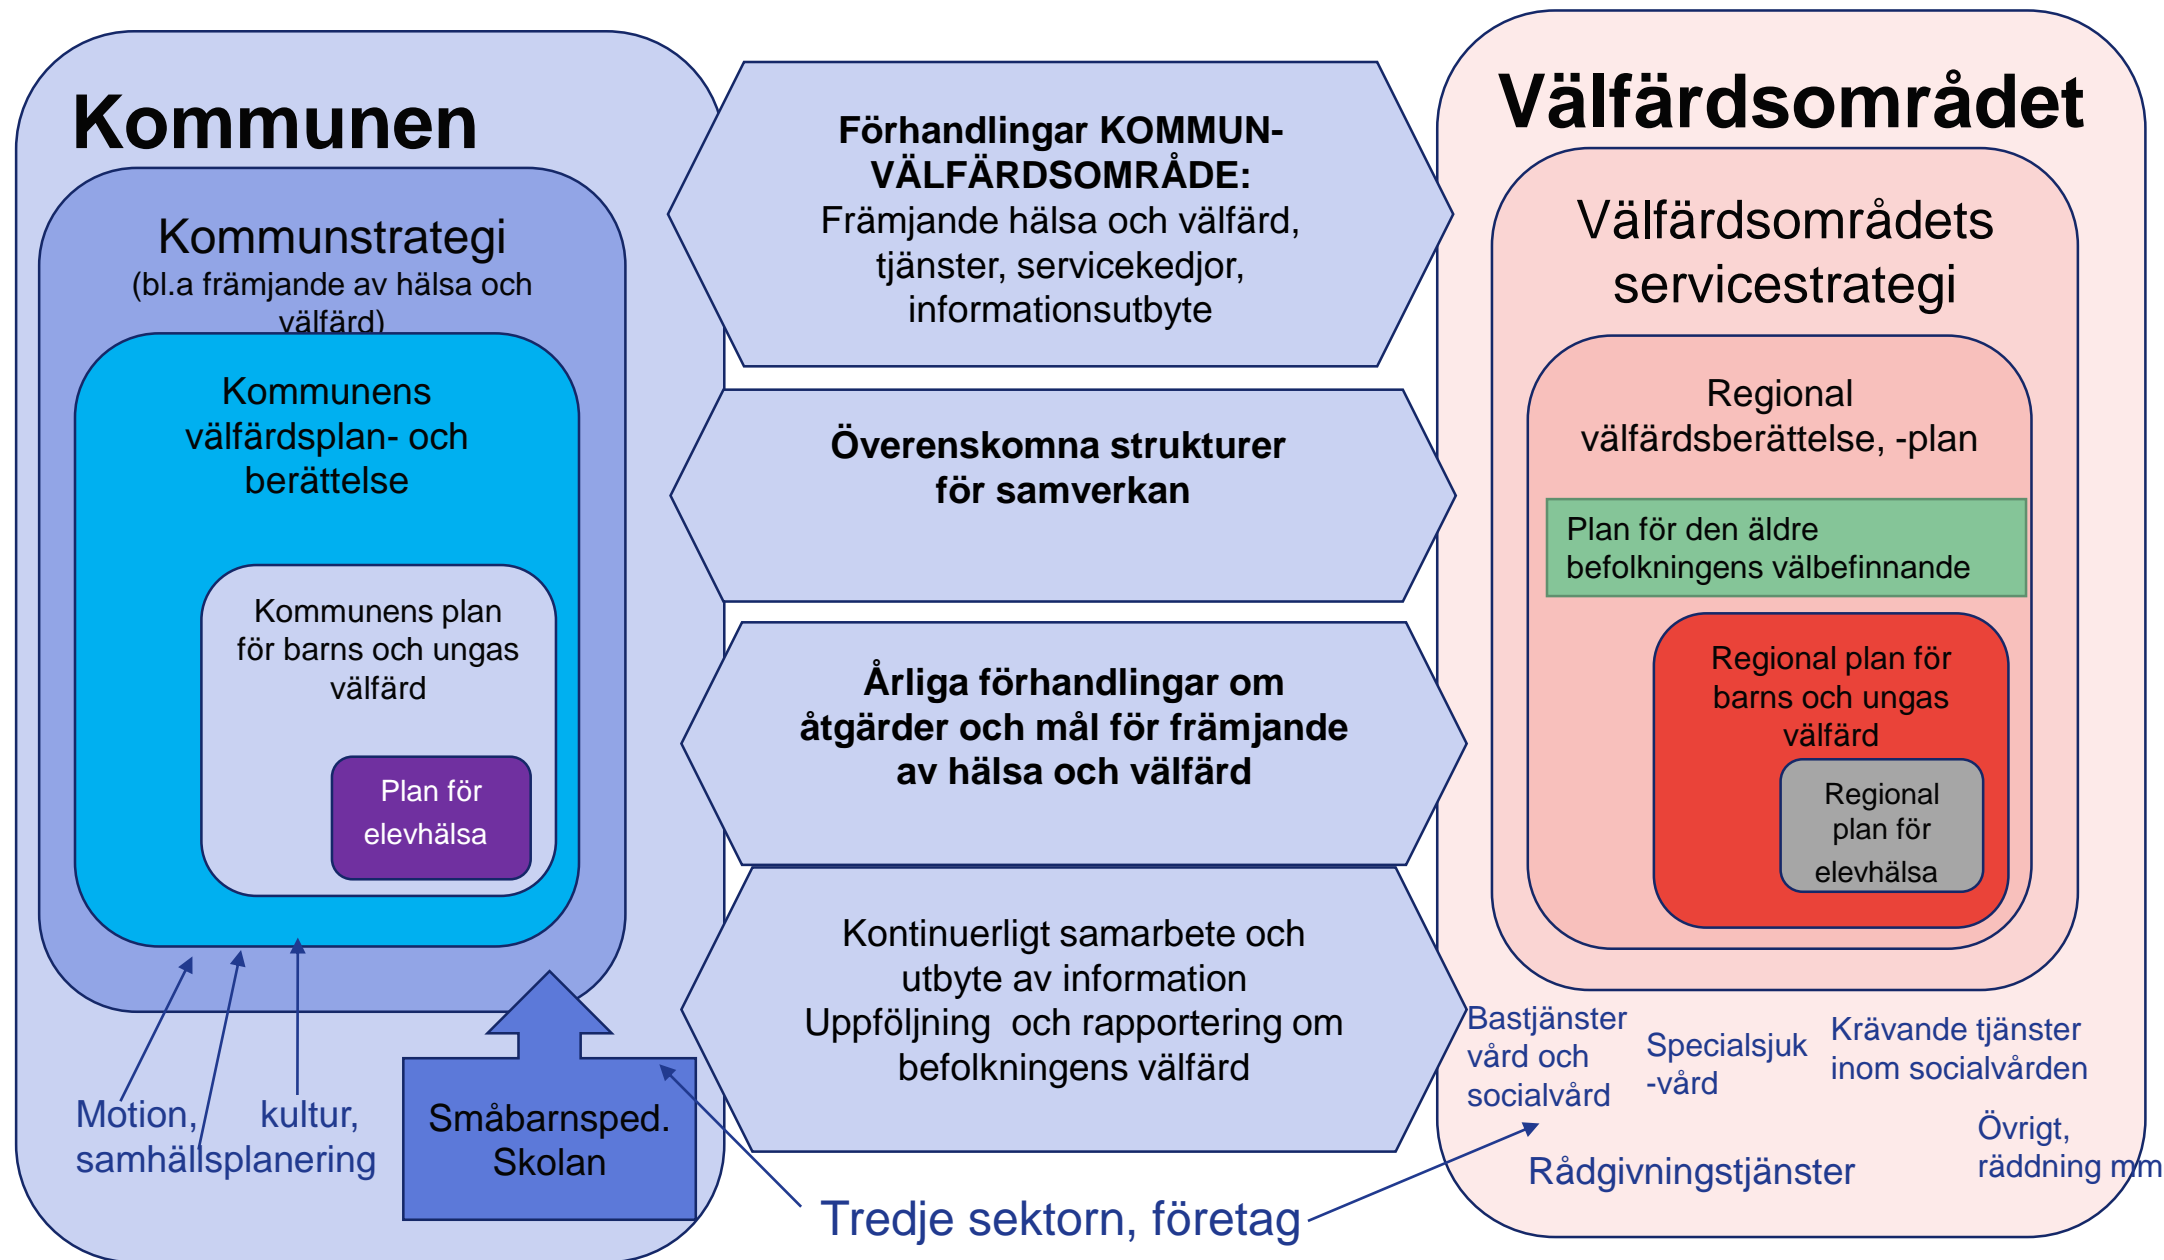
Kommunen

Kommunstrategi
(bl.a främjande av hälsa och välfärd)

Kommunens välfärdsplan- och berättelse

Kommunens plan för barns och ungas välfärd

Plan för elevhälsa

Motion, kultur, samhällsplanering

Småbarnsped. Skolan

Förhandlingar KOMMUN-VÄLFÄRDSOMRÅDE:
Främjande hälsa och välfärd, tjänster, servicekedjor, informationsutbyte

Överenskomna strukturer för samverkan

Årliga förhandlingar om åtgärder och mål för främjande av hälsa och välfärd

Kontinuerligt samarbete och utbyte av information
Uppföljning och rapportering om befolkningens välfärd

Tredje sektorn, företag

Välfärdsområdet

Välfärdsområdets servicestrategi

Regional välfärdsberättelse, -plan

Plan för den äldre befolkningens välbefinnande

Regional plan för barns och ungas välfärd

Regional plan för elevhälsa

Bastjänster vård och socialvård

Specialsjuk -vård

Krävande tjänster inom socialvården

Övrigt, räddning mm

Rådgivningstjänster